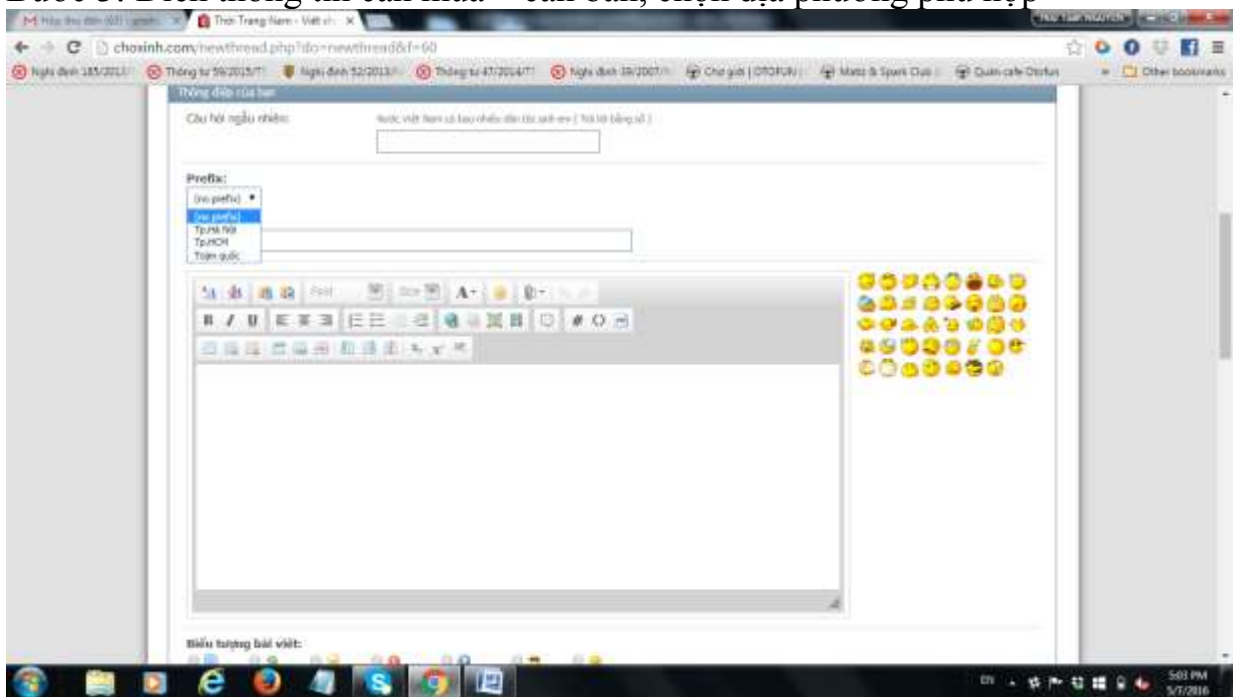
Bước 3: Điền thông tin cần mua – cần bán, chọn địa phương phù hợp

Hộp thư đến (60) - gmail
Thời Trang Nam - Việt nh
Huy Tuấn Nguyễn
chosinh.com/newthread.php?do=newthread&f=60
Nghị định 185/2013
Thông tư 59/2015/TT
Nghị định 52/2013
Thông tư 47/2014/TT
Nghị định 39/2007
Chợ giời | OTOFUN
Mazda & Spark Club
Quán cafe Otofun
Other bookmarks

Thông điệp của bạn
Câu hỏi ngẫu nhiên:
Nước Việt Nam có bao nhiêu dân tộc anh em ( Trả lời bằng số )

Prefix:
(no prefix)
(no prefix)
Tp.Hà Nội
Tp.HCM
Toàn quốc

Font
Size
B I U

Biểu tượng bài viết:

EN
5:03 PM
5/7/2016